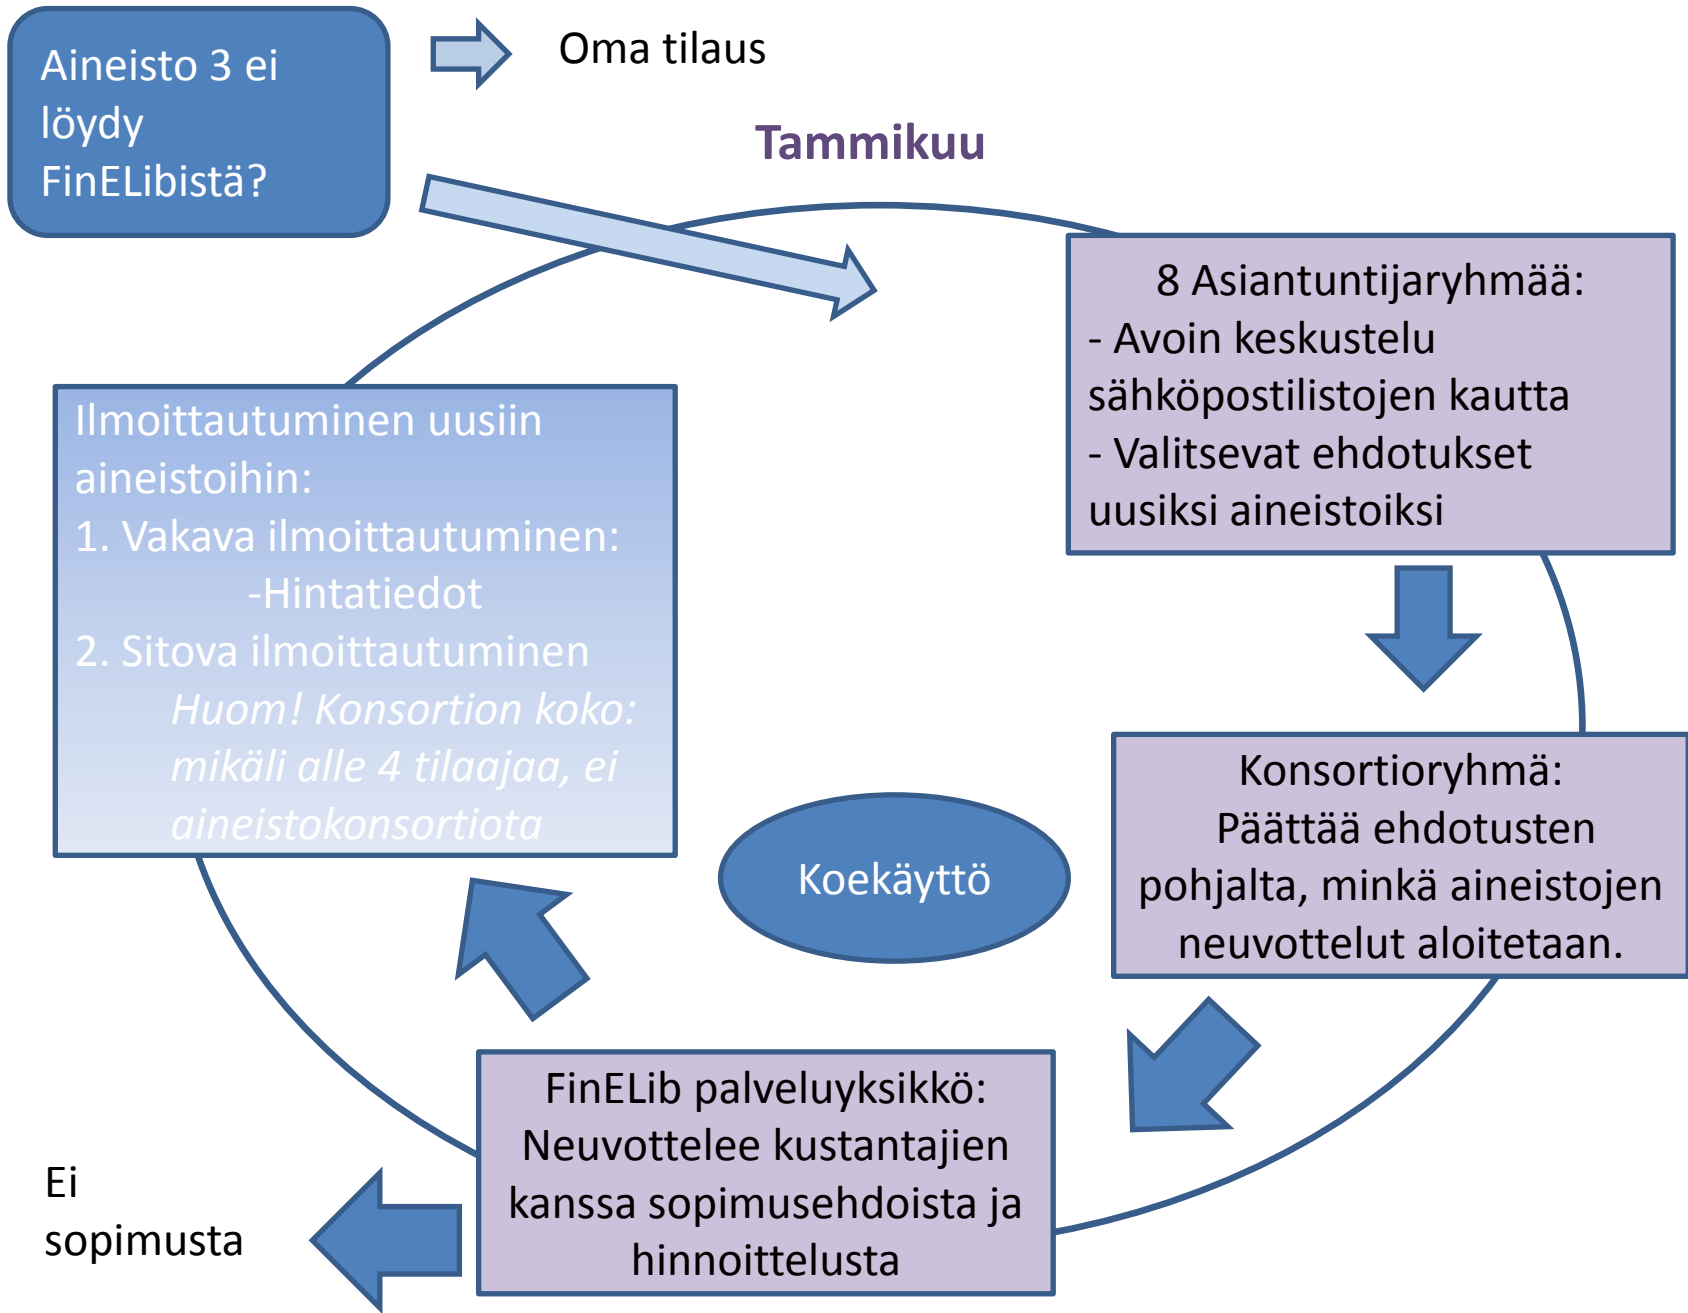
Aineisto 3 ei löydy FinELibistä?

Oma tilaus

Tammikuu

8 Asiantuntijaryhmää:
- Avoin keskustelu sähköpostilistojen kautta
- Valitsevat ehdotukset uusiksi aineistoiksi

Konsortioryhmä:
Päättää ehdotusten pohjalta, minkä aineistojen neuvottelut aloitetaan.

FinELib palveluyksikkö:
Neuvottelee kustantajien kanssa sopimusehdoista ja hinnoittelusta

Ei sopimusta

Koekäyttö

Ilmoittautuminen uusiin aineistoihin:
1. Vakava ilmoittautuminen:
-Hintatiedot
2. Sitova ilmoittautuminen
Huom! Konsortion koko: mikäli alle 4 tilaajaa, ei aineistokonsortiota